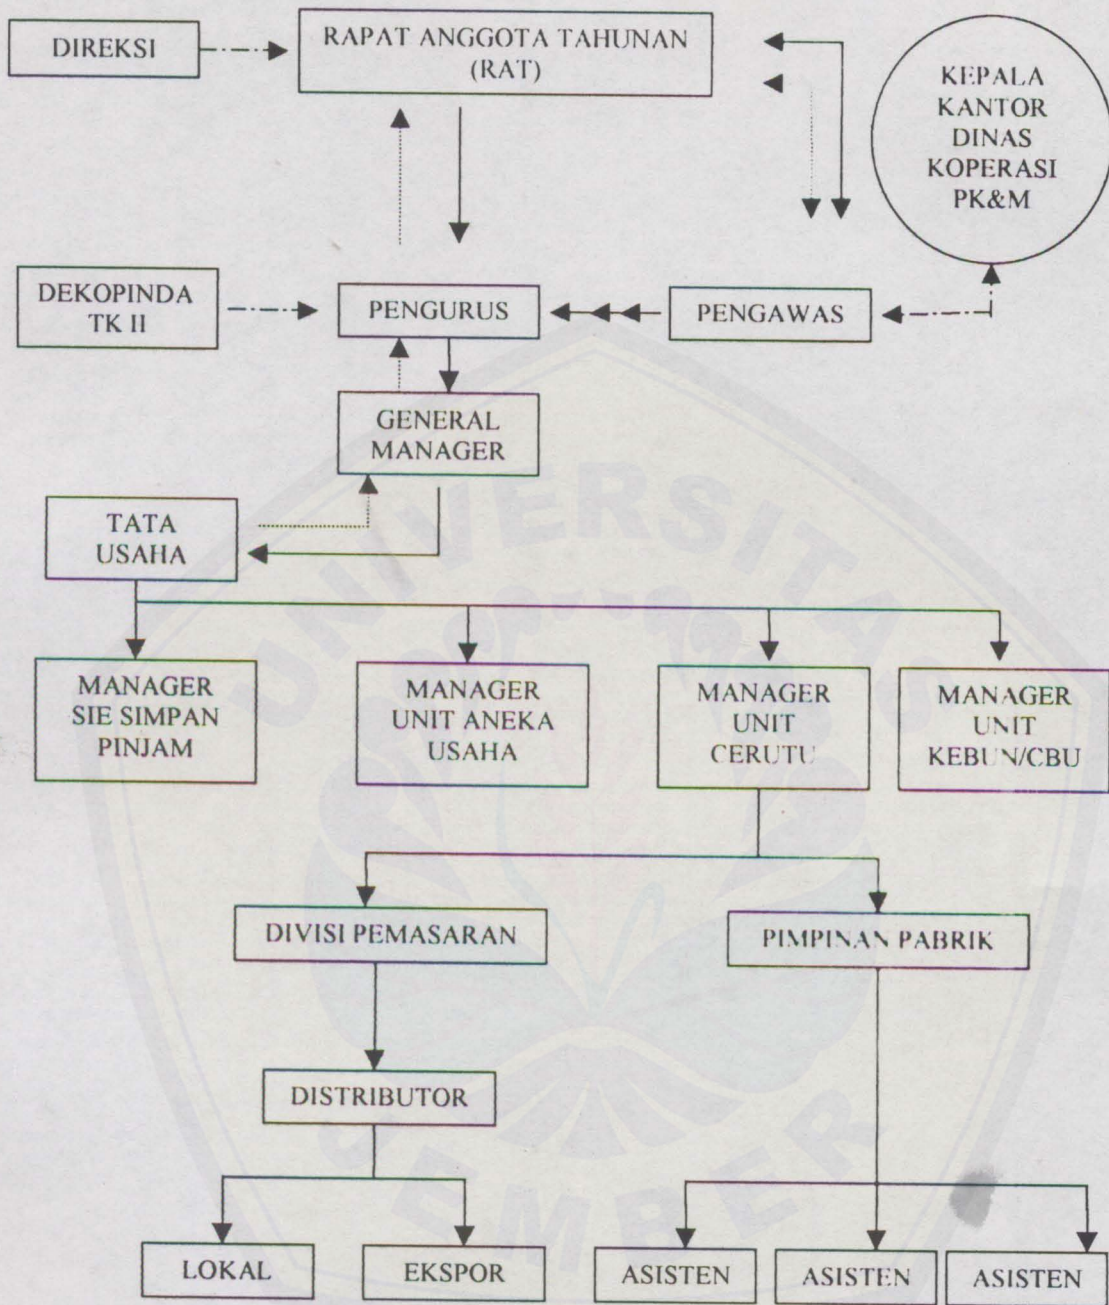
DIREKSI

RAPAT ANGGOTA TAHUNAN (RAT)

KEPALA KANTOR DINAS KOPERASI PK&M

DEKOPINDA TK II

PENGURUS

PENGAWAS

GENERAL MANAGER

TATA USAHA

MANAGER SIE SIMPAN PINJAM

MANAGER UNIT ANEKA USAHA

MANAGER UNIT CERUTU

MANAGER UNIT KEBUN/CBU

DIVISI PEMASARAN

PIMPINAN PABRIK

DISTRIBUTOR

LOKAL

EKSPOR

ASISTEN

ASISTEN

ASISTEN

UNIVERSITAS JEMBER